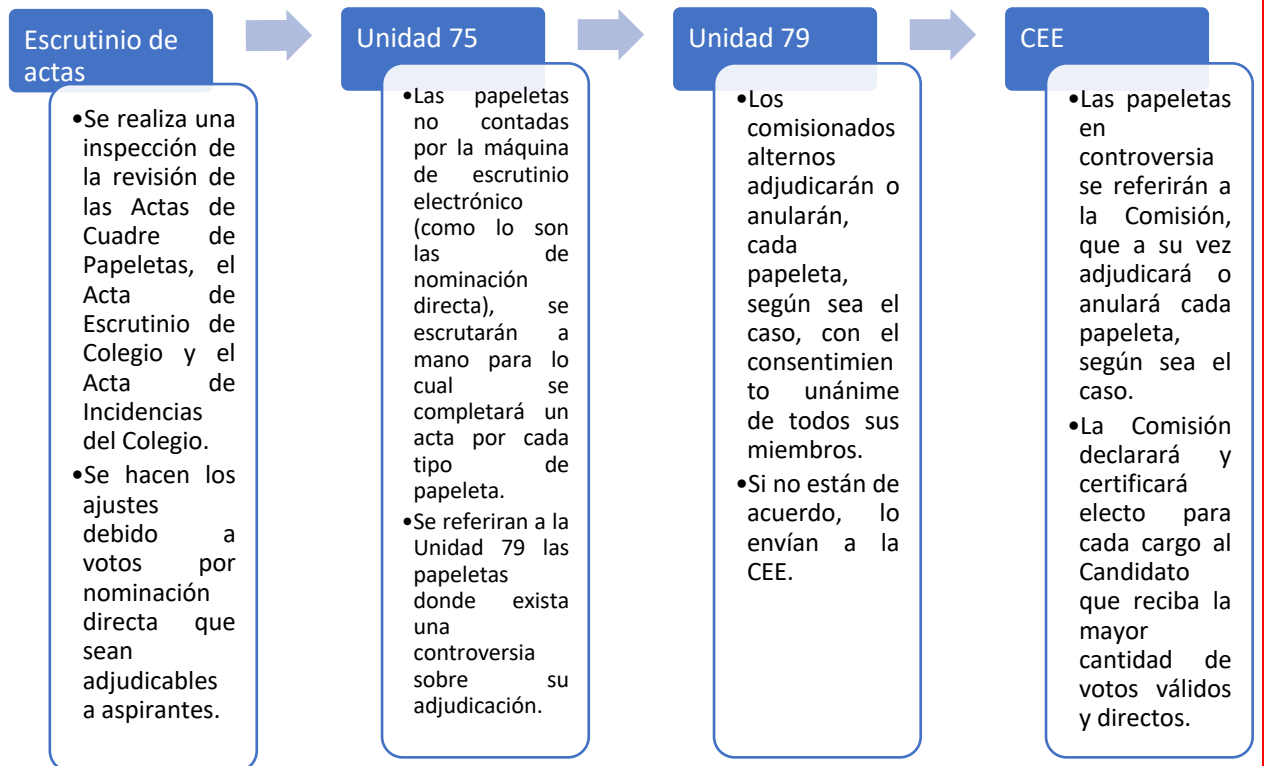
Escrutinio de actas

•Se realiza una inspección de la revisión de las Actas de Cuadre de Papeletas, el Acta de Escrutinio de Colegio y el Acta de Incidencias del Colegio.
•Se hacen los ajustes debido a votos por nominación directa que sean adjudicables a aspirantes.

Unidad 75

•Las papeletas no contadas por la máquina de escrutinio electrónico (como lo son las de nominación directa), se escrutarán a mano para lo cual se completará un acta por cada tipo de papeleta.
•Se referiran a la Unidad 79 las papeletas donde exista una controversia sobre su adjudicación.

Unidad 79

•Los comisionados alternos adjudicarán o anularán, cada papeleta, según sea el caso, con el consentimiento unánime de todos sus miembros.
•Si no están de acuerdo, lo envían a la CEE.

CEE

•Las papeletas en controversia se referirán a la Comisión, que a su vez adjudicará o anulará cada papeleta, según sea el caso.
•La Comisión declarará y certificará electo para cada cargo al Candidato que reciba la mayor cantidad de votos válidos y directos.